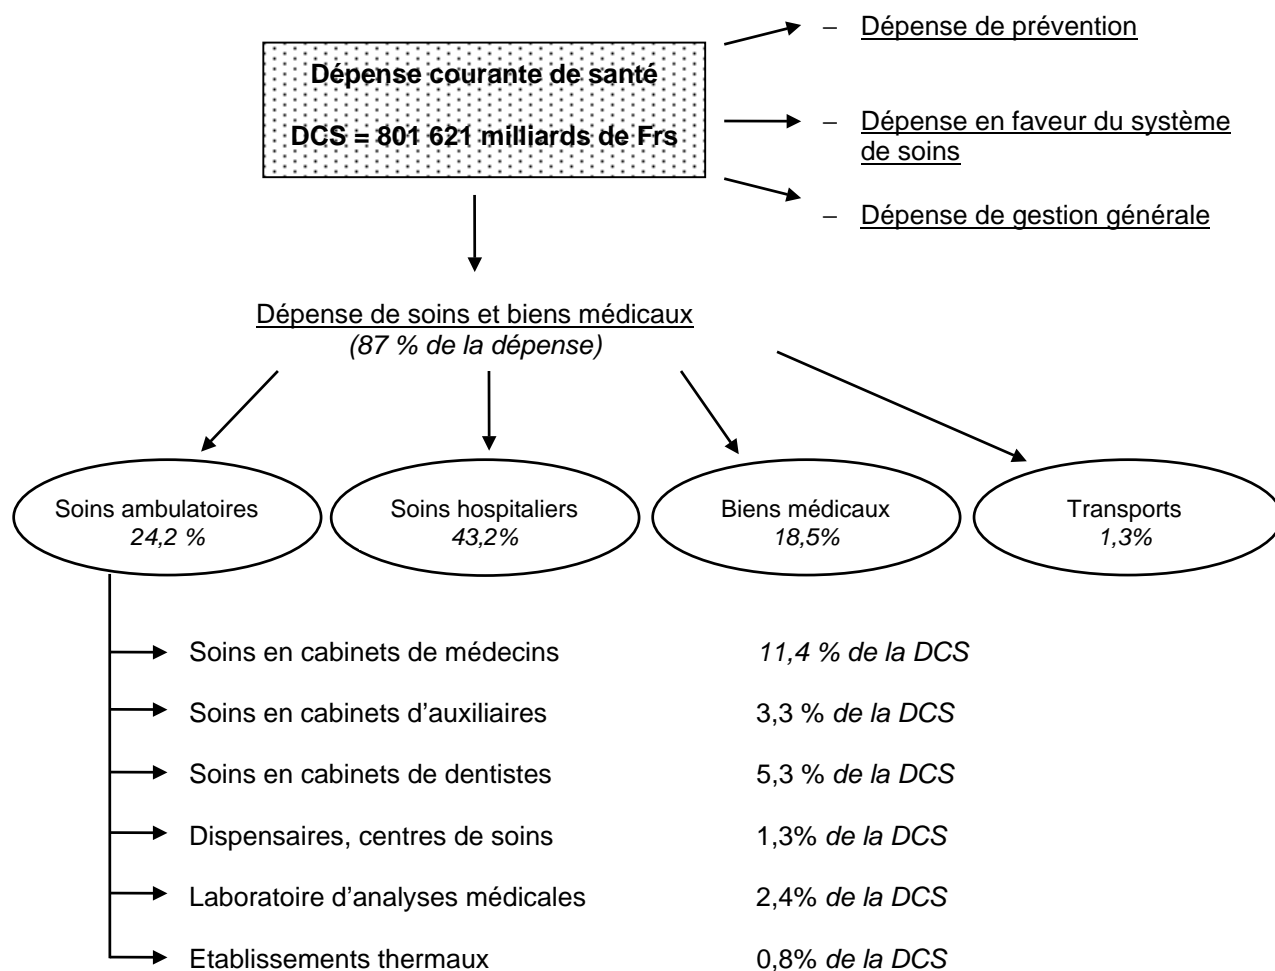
Dépense courante de santé

DCS = 801 621 milliards de Frs

– Dépense de prévention

– Dépense en faveur du système de soins

– Dépense de gestion générale

Dépense de soins et biens médicaux
(87 % de la dépense)

Soins ambulatoires
24,2 %

Soins hospitaliers
43,2%

Biens médicaux
18,5%

Transports
1,3%

Soins en cabinets de médecins 11,4 % de la DCS

Soins en cabinets d'auxiliaires 3,3 % de la DCS

Soins en cabinets de dentistes 5,3 % de la DCS

Dispensaires, centres de soins 1,3% de la DCS

Laboratoire d'analyses médicales 2,4% de la DCS

Etablissements thermaux 0,8% de la DCS